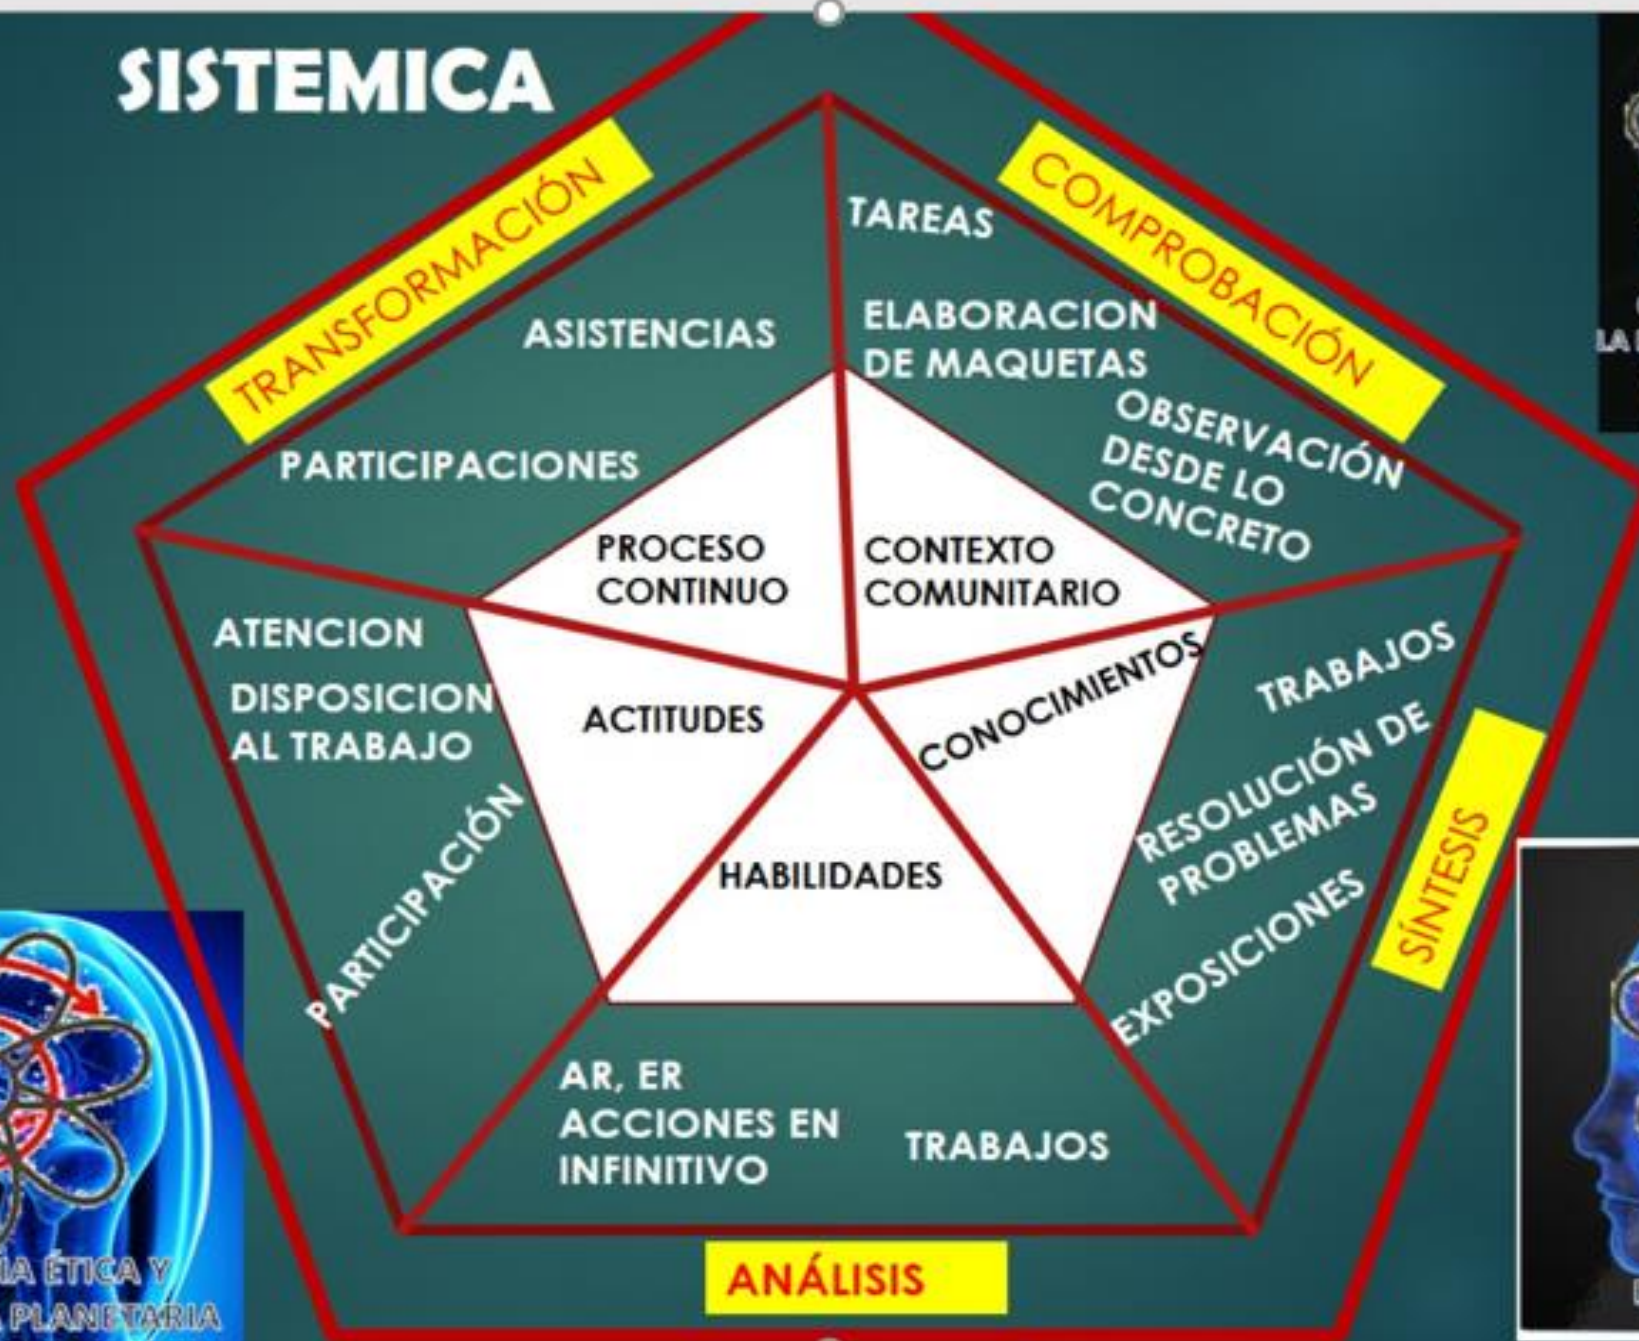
SISTEMICA

TRANSFORMACIÓN

COMPROBACIÓN

TAREAS

ASISTENCIAS

ELABORACION DE MAQUETAS

OBSERVACIÓN DESDE LO CONCRETO

PARTICIPACIONES

PROCESO CONTINUO

CONTEXTO COMUNITARIO

ATENCION

DISPOSICION AL TRABAJO

ACTITUDES

CONOCIMIENTOS

TRABAJOS

RESOLUCIÓN DE PROBLEMAS

EXPOSICIONES

SÍNTESIS

PARTICIPACIÓN

HABILIDADES

AR, ER ACCIONES EN INFINITIVO

TRABAJOS

ANÁLISIS

LA

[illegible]IA ÉTICA Y
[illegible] PLANETARIA